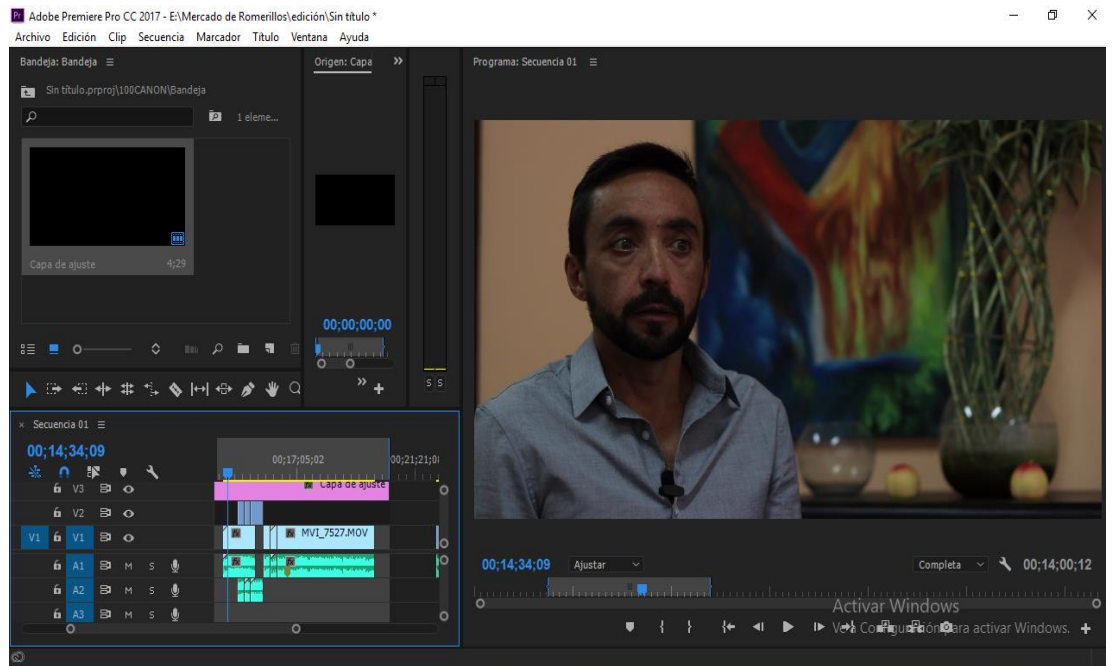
Adobe Premiere Pro CC 2017 - E:\Mercado de Romerillos\edición\Sin título *

Archivo Edición Clip Secuencia Marcador Título Ventana Ayuda

Bandeja: Bandeja ≡

Origen: Capa

Programa: Secuencia 01 ≡

Sin título.prproj\100CANON\Bandeja

1 eleme...

Capa de ajuste 4;29

00;00;00;00

S S

× Secuencia 01 ≡

00;14;34;09

00;17;05;02

00;21;21;0

V3

Capa de ajuste

V2

V1 V1

MVI_7527.MOV

A1 M S

A2 M S

A3 M S

00;14;34;09

Ajustar

Completa

00;14;00;12

Activar Windows

Ve a Configuración para activar Windows.